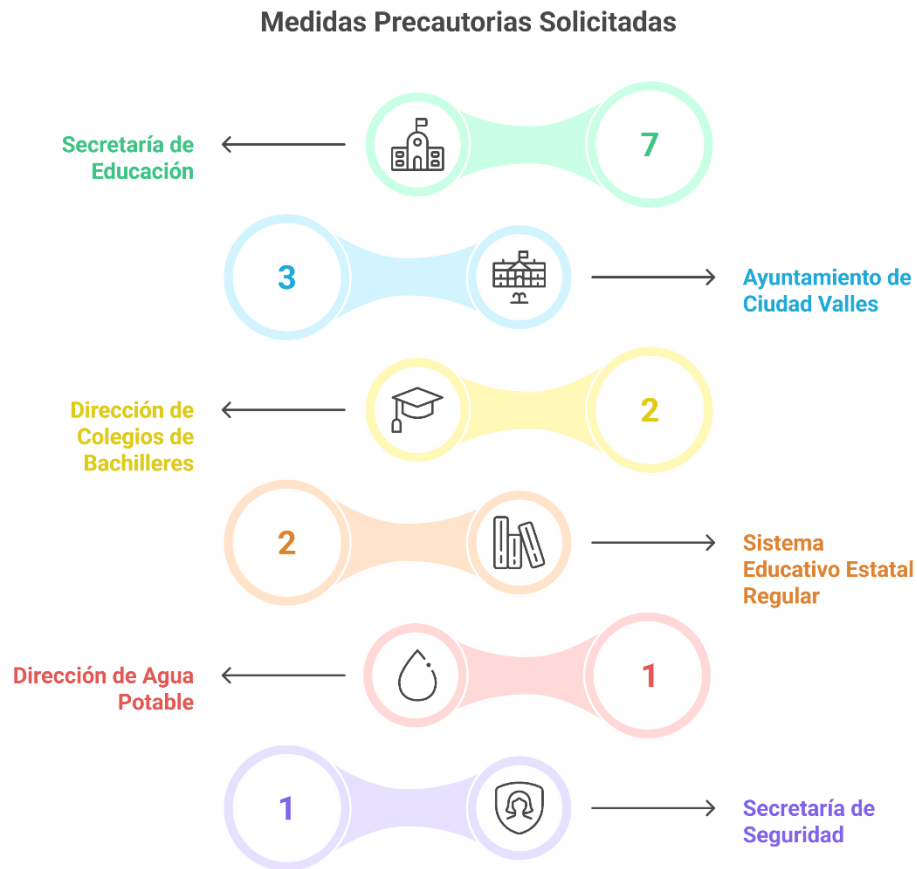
Medidas Precautorias Solicitadas

Secretaría de Educación

7

3

Ayuntamiento de Ciudad Valles

Dirección de Colegios de Bachilleres

2

2

Sistema Educativo Estatal Regular

Dirección de Agua Potable

1

1

Secretaría de Seguridad